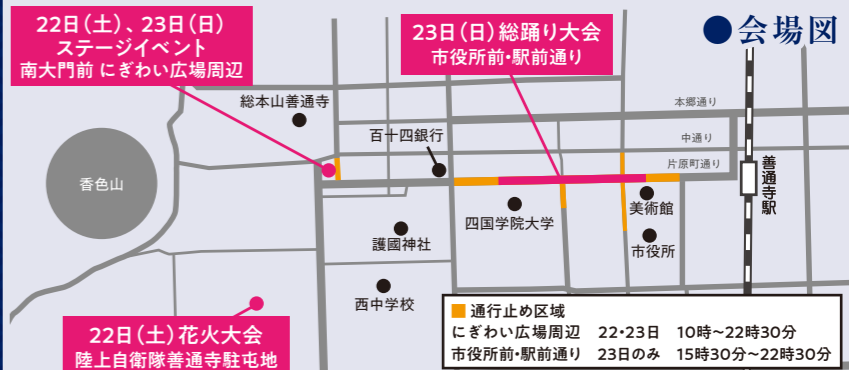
22日（土）、23日（日）
ステージイベント
南大門前 にぎわい広場周辺

23日（日）総踊り大会
市役所前・駅前通り

●会場図

総本山善通寺

本郷通り

百十四銀行

中通り

片原町通り

善通寺駅

香色山

四国学院大学

美術館

護國神社

市役所

西中学校

通行止め区域
にぎわい広場周辺　22・23日　10時～22時30分
市役所前・駅前通り　23日のみ　15時30分～22時30分

22日（土）花火大会
陸上自衛隊善通寺駐屯地